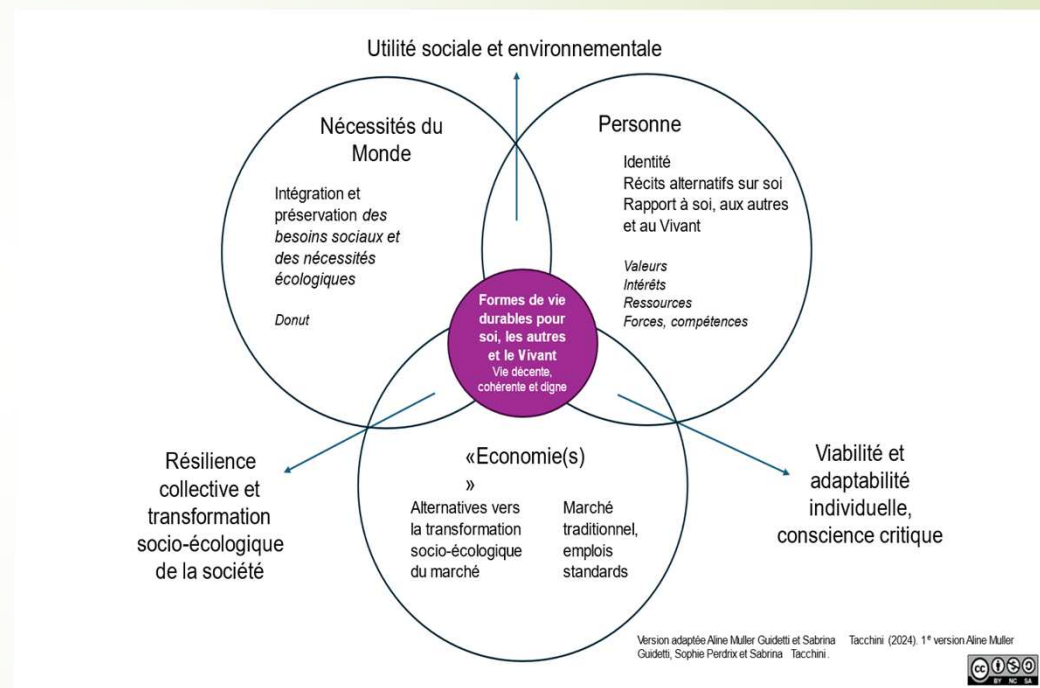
Utilité sociale et environnementale

Nécessités du Monde

Intégration et préservation *des besoins sociaux et des nécessités écologiques*

*Donut*

Personne

Identité
Récits alternatifs sur soi
Rapport à soi, aux autres et au Vivant

*Valeurs*
*Intérêts*
*Ressources*
*Forces, compétences*

Formes de vie durables pour soi, les autres et le Vivant
Vie décente, cohérente et digne

Résilience collective et transformation socio-écologique de la société

«Economie(s) »

Alternatives vers la transformation socio-écologique du marché

Marché traditionnel, emplois standards

Viabilité et adaptabilité individuelle, conscience critique

Version adaptée Aline Muller Guidetti et Sabrina Tacchini (2024). 1$^{e}$ version Aline Muller Guidetti, Sophie Perdrix et Sabrina Tacchini.

BY NC SA